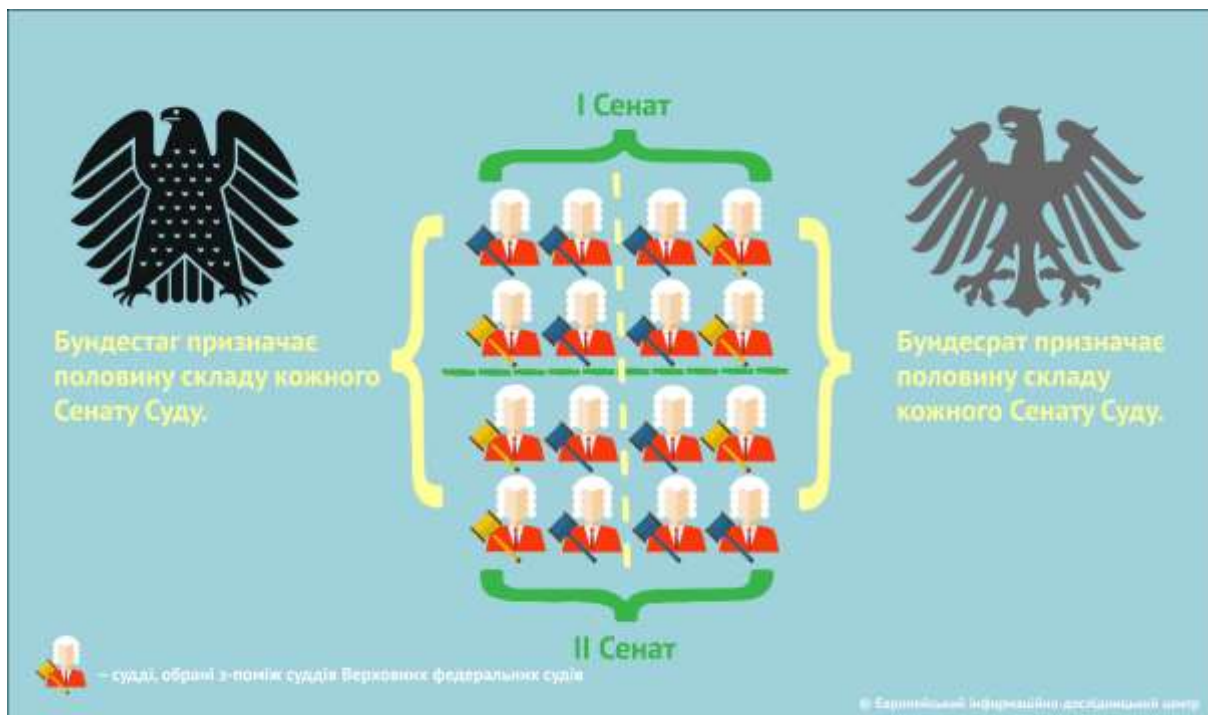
I Сенат

Бундестаг призначає половину складу кожного Сенату Суду.

Бундесрат призначає половину складу кожного Сенату Суду.

II Сенат

– судді, обрані з-поміж суддів Верховних федеральних судів

© Європейський інформаційно-дослідницький центр